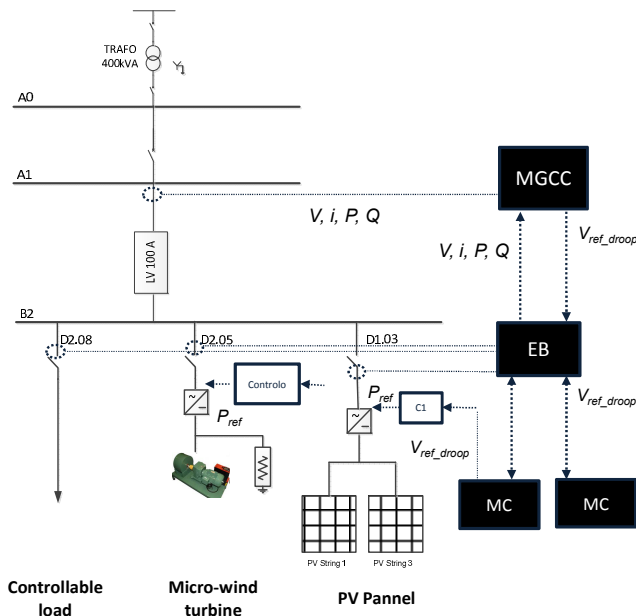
TRAFO
400kVA

A0

A1

MGCC

V, i, P, Q

V, i, P, Q

$V_{ref\_droop}$

LV 100 A

B2

D2.08

D2.05

D1.03

EB

Controlo

$P_{ref}$

$P_{ref}$

C1

$V_{ref\_droop}$

$V_{ref\_droop}$

MC

MC

PV String 1

PV String 3

Controllable load

Micro-wind turbine

PV Pannel